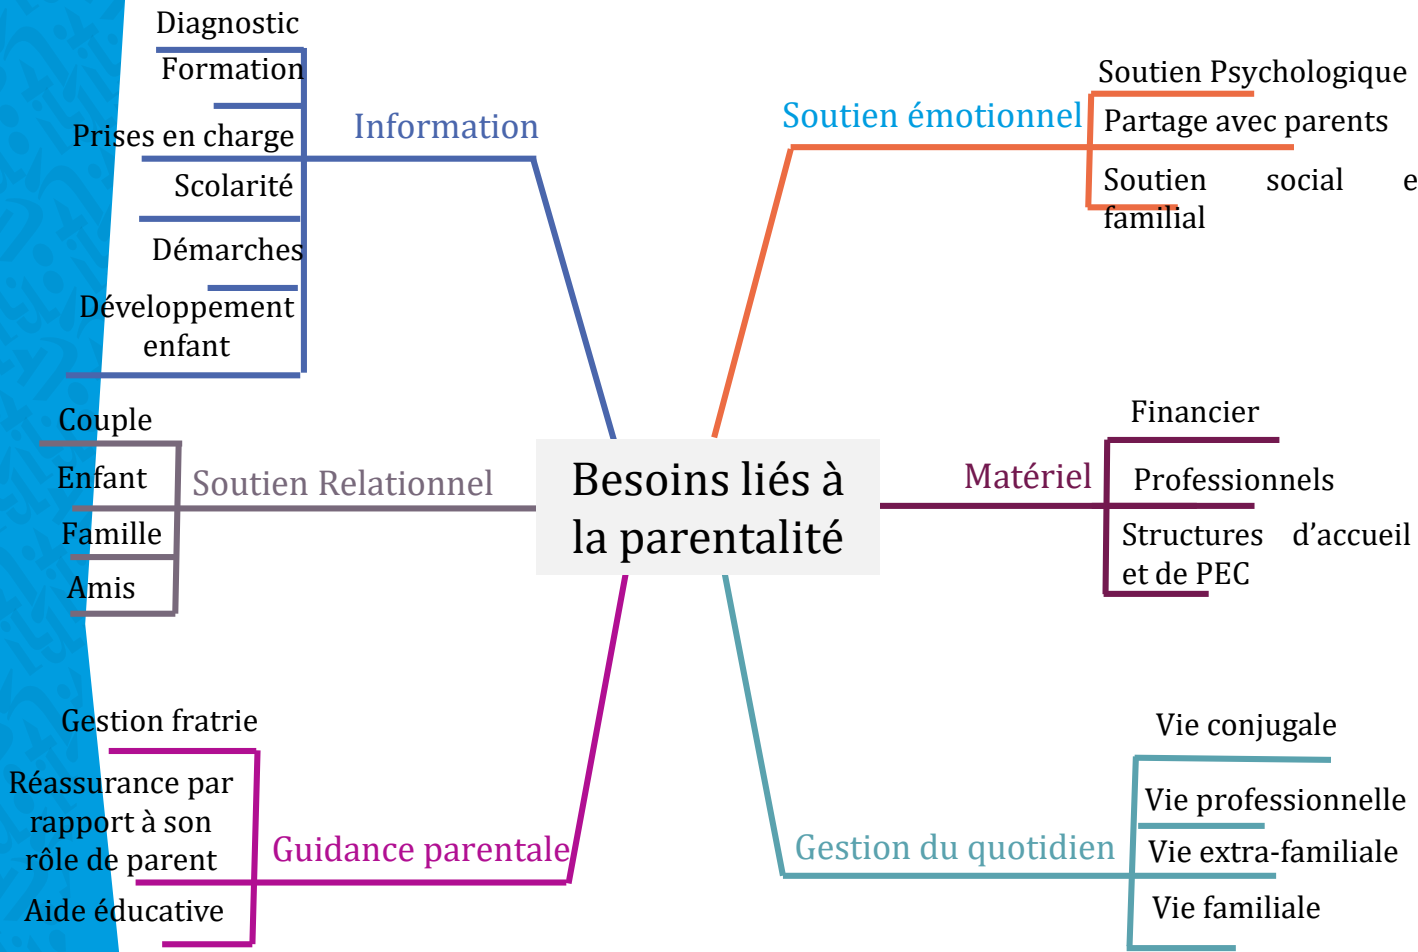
Besoins liés à la parentalité

Information
Diagnostic
Formation
Prises en charge
Scolarité
Démarches
Développement enfant

Soutien émotionnel
Soutien Psychologique
Partage avec parents
Soutien social e familial

Soutien Relationnel
Couple
Enfant
Famille
Amis

Matériel
Financier
Professionnels
Structures d'accueil et de PEC

Guidance parentale
Gestion fratrie
Réassurance par rapport à son rôle de parent
Aide éducative

Gestion du quotidien
Vie conjugale
Vie professionnelle
Vie extra-familiale
Vie familiale